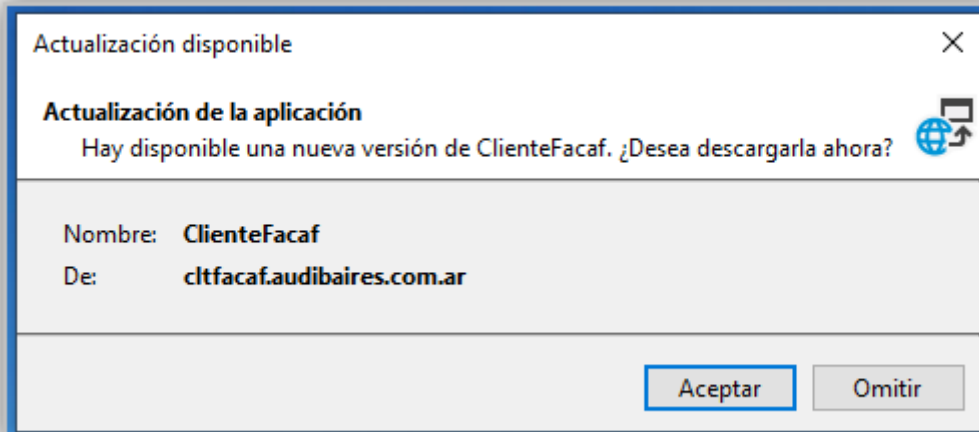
Actualización disponible

×

**Actualización de la aplicación**

Hay disponible una nueva versión de ClienteFacaf. ¿Desea descargarla ahora?

Nombre: **ClienteFacaf**

De: **cltfacaf.audibaires.com.ar**

Aceptar

Omitir